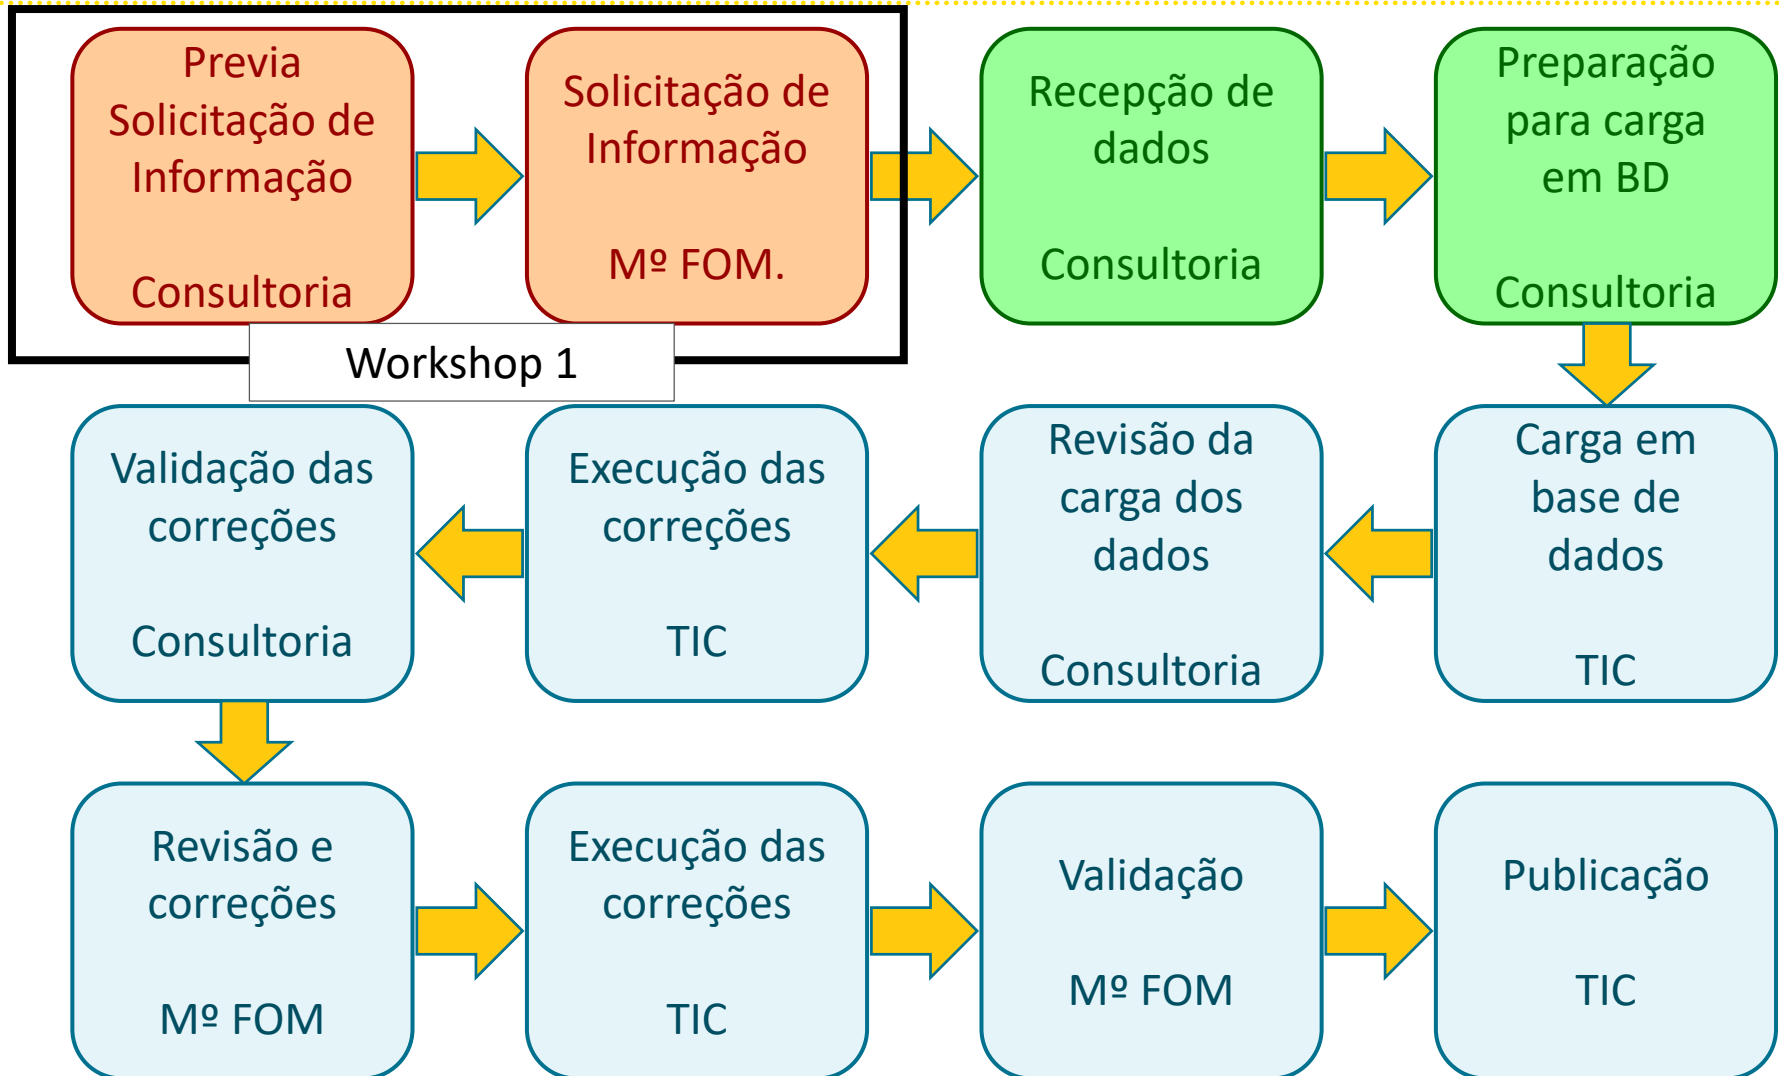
Previa Solicitação de Informação

Consultoria

Solicitação de Informação

Mº FOM.

Workshop 1

Recepção de dados

Consultoria

Preparação para carga em BD

Consultoria

Carga em base de dados

TIC

Revisão da carga dos dados

Consultoria

Execução das correções

TIC

Validação das correções

Consultoria

Revisão e correções

Mº FOM

Execução das correções

TIC

Validação

Mº FOM

Publicação

TIC